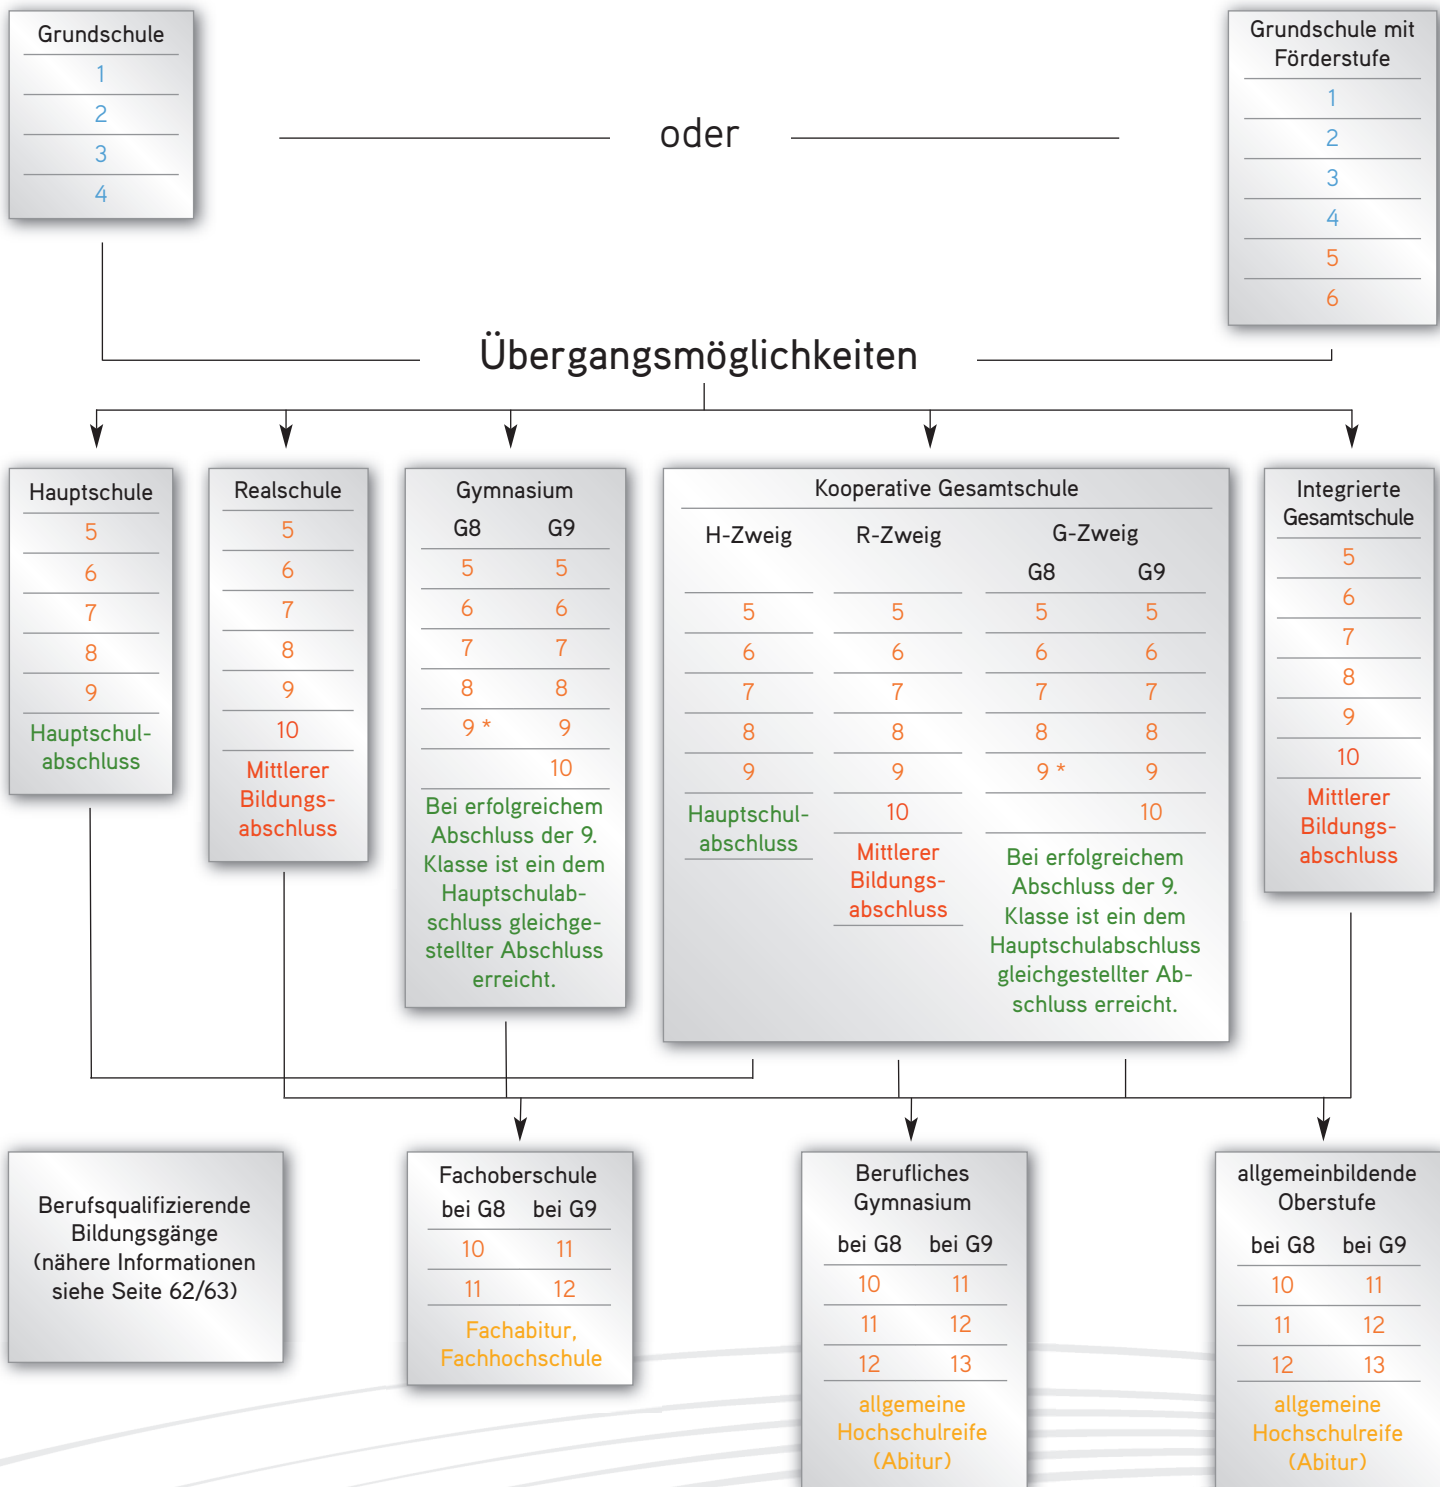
| Grundschule |
|---|
| 1 |
| 2 |
| 3 |
| 4 |

oder

| Grundschule mit Förderstufe |
|---|
| 1 |
| 2 |
| 3 |
| 4 |
| 5 |
| 6 |

Übergangsmöglichkeiten

| Hauptschule |
|---|
| 5 |
| 6 |
| 7 |
| 8 |
| 9 |
| Hauptschulabschluss |

| Realschule |
|---|
| 5 |
| 6 |
| 7 |
| 8 |
| 9 |
| 10 |
| Mittlerer Bildungsabschluss |

Gymnasium

| G8 | G9 |
|---|---|
| 5 | 5 |
| 6 | 6 |
| 7 | 7 |
| 8 | 8 |
| 9 * | 9 |
| | 10 |

Bei erfolgreichem Abschluss der 9. Klasse ist ein dem Hauptschulabschluss gleichgestellter Abschluss erreicht.

Kooperative Gesamtschule

| H-Zweig | R-Zweig | G-Zweig G8 | G-Zweig G9 |
|---|---|---|---|
| 5 | 5 | 5 | 5 |
| 6 | 6 | 6 | 6 |
| 7 | 7 | 7 | 7 |
| 8 | 8 | 8 | 8 |
| 9 | 9 | 9 * | 9 |
| Hauptschulabschluss | 10 | | 10 |
| | Mittlerer Bildungsabschluss | | |

Bei erfolgreichem Abschluss der 9. Klasse ist ein dem Hauptschulabschluss gleichgestellter Abschluss erreicht.

| Integrierte Gesamtschule |
|---|
| 5 |
| 6 |
| 7 |
| 8 |
| 9 |
| 10 |
| Mittlerer Bildungsabschluss |

Berufsqualifizierende Bildungsgänge (nähere Informationen siehe Seite 62/63)

Fachoberschule

| bei G8 | bei G9 |
|---|---|
| 10 | 11 |
| 11 | 12 |

Fachabitur, Fachhochschule

Berufliches Gymnasium

| bei G8 | bei G9 |
|---|---|
| 10 | 11 |
| 11 | 12 |
| 12 | 13 |

allgemeine Hochschulreife (Abitur)

allgemeinbildende Oberstufe

| bei G8 | bei G9 |
|---|---|
| 10 | 11 |
| 11 | 12 |
| 12 | 13 |

allgemeine Hochschulreife (Abitur)